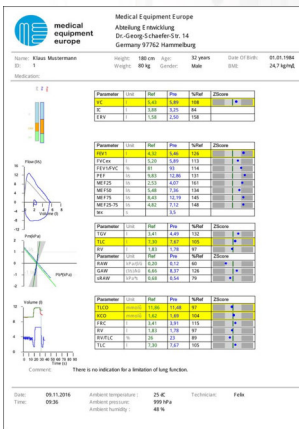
medical equipment europe

Medical Equipment Europe
Abteilung Entwicklung
Dr.-Georg-Schaefer-Str. 14
Germany 97762 Hammelburg

Name: Klaus Mustermann
ID: 1
Height: 180 cm
Weight: 80 kg
Age: 32 years
Gender: Male
Date of Birth: 01.01.1984
BMI: 24,7 kg/m2

Medication:

| Parameter | Unit | Ref | Pre | %Ref | ZScore |
|---|---|---|---|---|---|
| VC | l | 5,40 | 5,89 | 108 | |
| IC | l | 3,80 | 3,25 | 84 | |
| ERV | l | 1,58 | 2,58 | 158 | |

| Parameter | Unit | Ref | Pre | %Ref | ZScore |
|---|---|---|---|---|---|
| FEV1 | l | 4,32 | 5,46 | 126 | |
| FVC ex | l | 5,20 | 5,85 | 113 | |
| FEV1/FVC | % | 81 | 93 | 114 | |
| PEF | l/s | 9,83 | 12,86 | 131 | |
| MEF25 | l/s | 2,55 | 4,07 | 161 | |
| MEF50 | l/s | 5,48 | 7,36 | 134 | |
| MEF75 | l/s | 8,43 | 12,19 | 145 | |
| MEF25-75 | l/s | 4,62 | 7,12 | 148 | |
| MV | | | 3,5 | | |

| Parameter | Unit | Ref | Pre | %Ref | ZScore |
|---|---|---|---|---|---|
| TGV | l | 3,41 | 4,49 | 132 | |
| TLC | l | 7,30 | 7,67 | 105 | |
| RV | l | 1,83 | 1,78 | 97 | |

| Parameter | Unit | Ref | Pre | %Ref | ZScore |
|---|---|---|---|---|---|
| RAW | kPa/l/s | 0,20 | 0,12 | 60 | |
| GAW | l/(s·kPa) | 6,60 | 8,37 | 126 | |
| sRAW | kPa/s | 0,68 | 0,54 | 79 | |

| Parameter | Unit | Ref | Pre | %Ref | ZScore |
|---|---|---|---|---|---|
| TLCO | | 11,06 | 11,48 | 104 | |
| KCO | | 1,62 | 1,69 | 104 | |
| FRC | l | 3,41 | 3,91 | 115 | |
| RV | l | 1,83 | 1,78 | 97 | |
| RV/TLC | % | 26 | 23 | 89 | |
| TLC | l | 7,30 | 7,67 | 105 | |

Flow (l/s)
Volume (l)
P(t)/V(Pa)
Volume (l)

Comment: There is no indication for a limitation of lung function.

Date: 09.11.2016
Time: 09:36
Ambient temperature: 25 oC
Ambient pressure: 999 hPa
Ambient humidity: 48 %
Technician: Felix